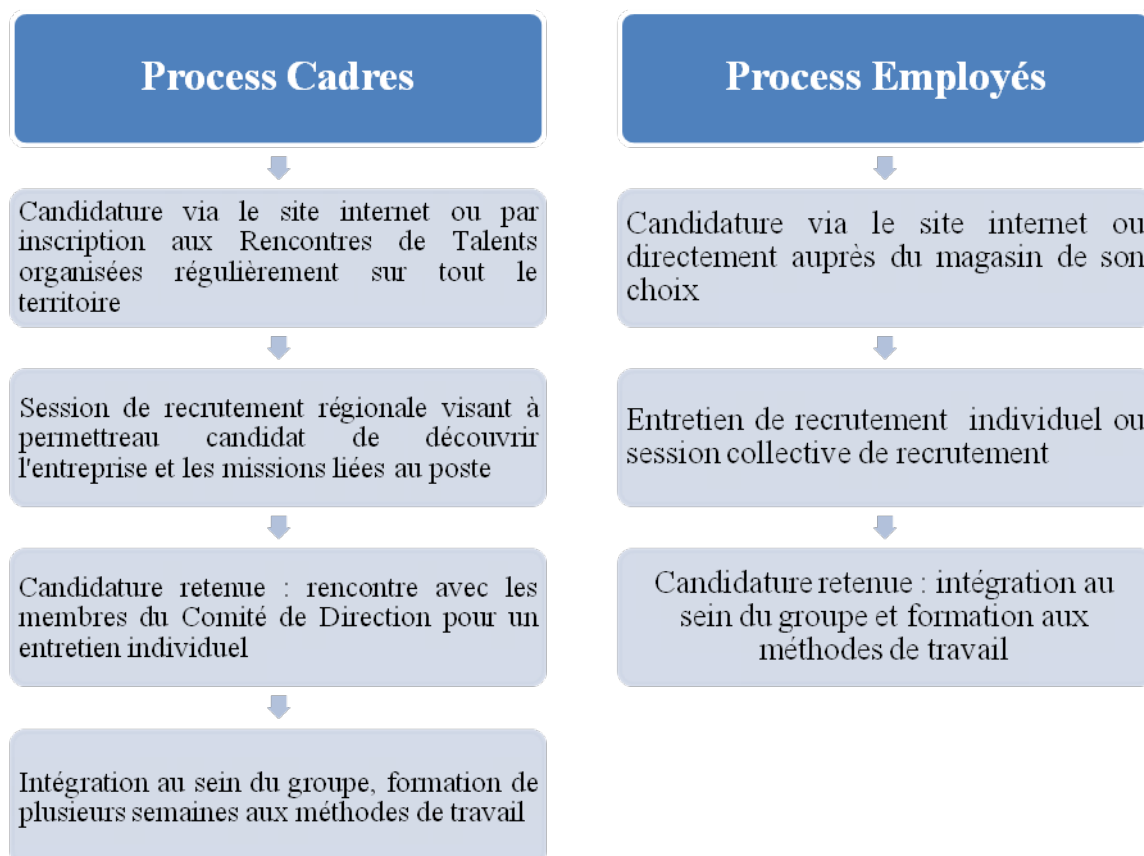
Process Cadres

Candidature via le site internet ou par inscription aux Rencontres de Talents organisées régulièrement sur tout le territoire

Session de recrutement régionale visant à permettreau candidat de découvrir l'entreprise et les missions liées au poste

Candidature retenue : rencontre avec les membres du Comité de Direction pour un entretien individuel

Intégration au sein du groupe, formation de plusieurs semaines aux méthodes de travail

Process Employés

Candidature via le site internet ou directement auprès du magasin de son choix

Entretien de recrutement individuel ou session collective de recrutement

Candidature retenue : intégration au sein du groupe et formation aux méthodes de travail